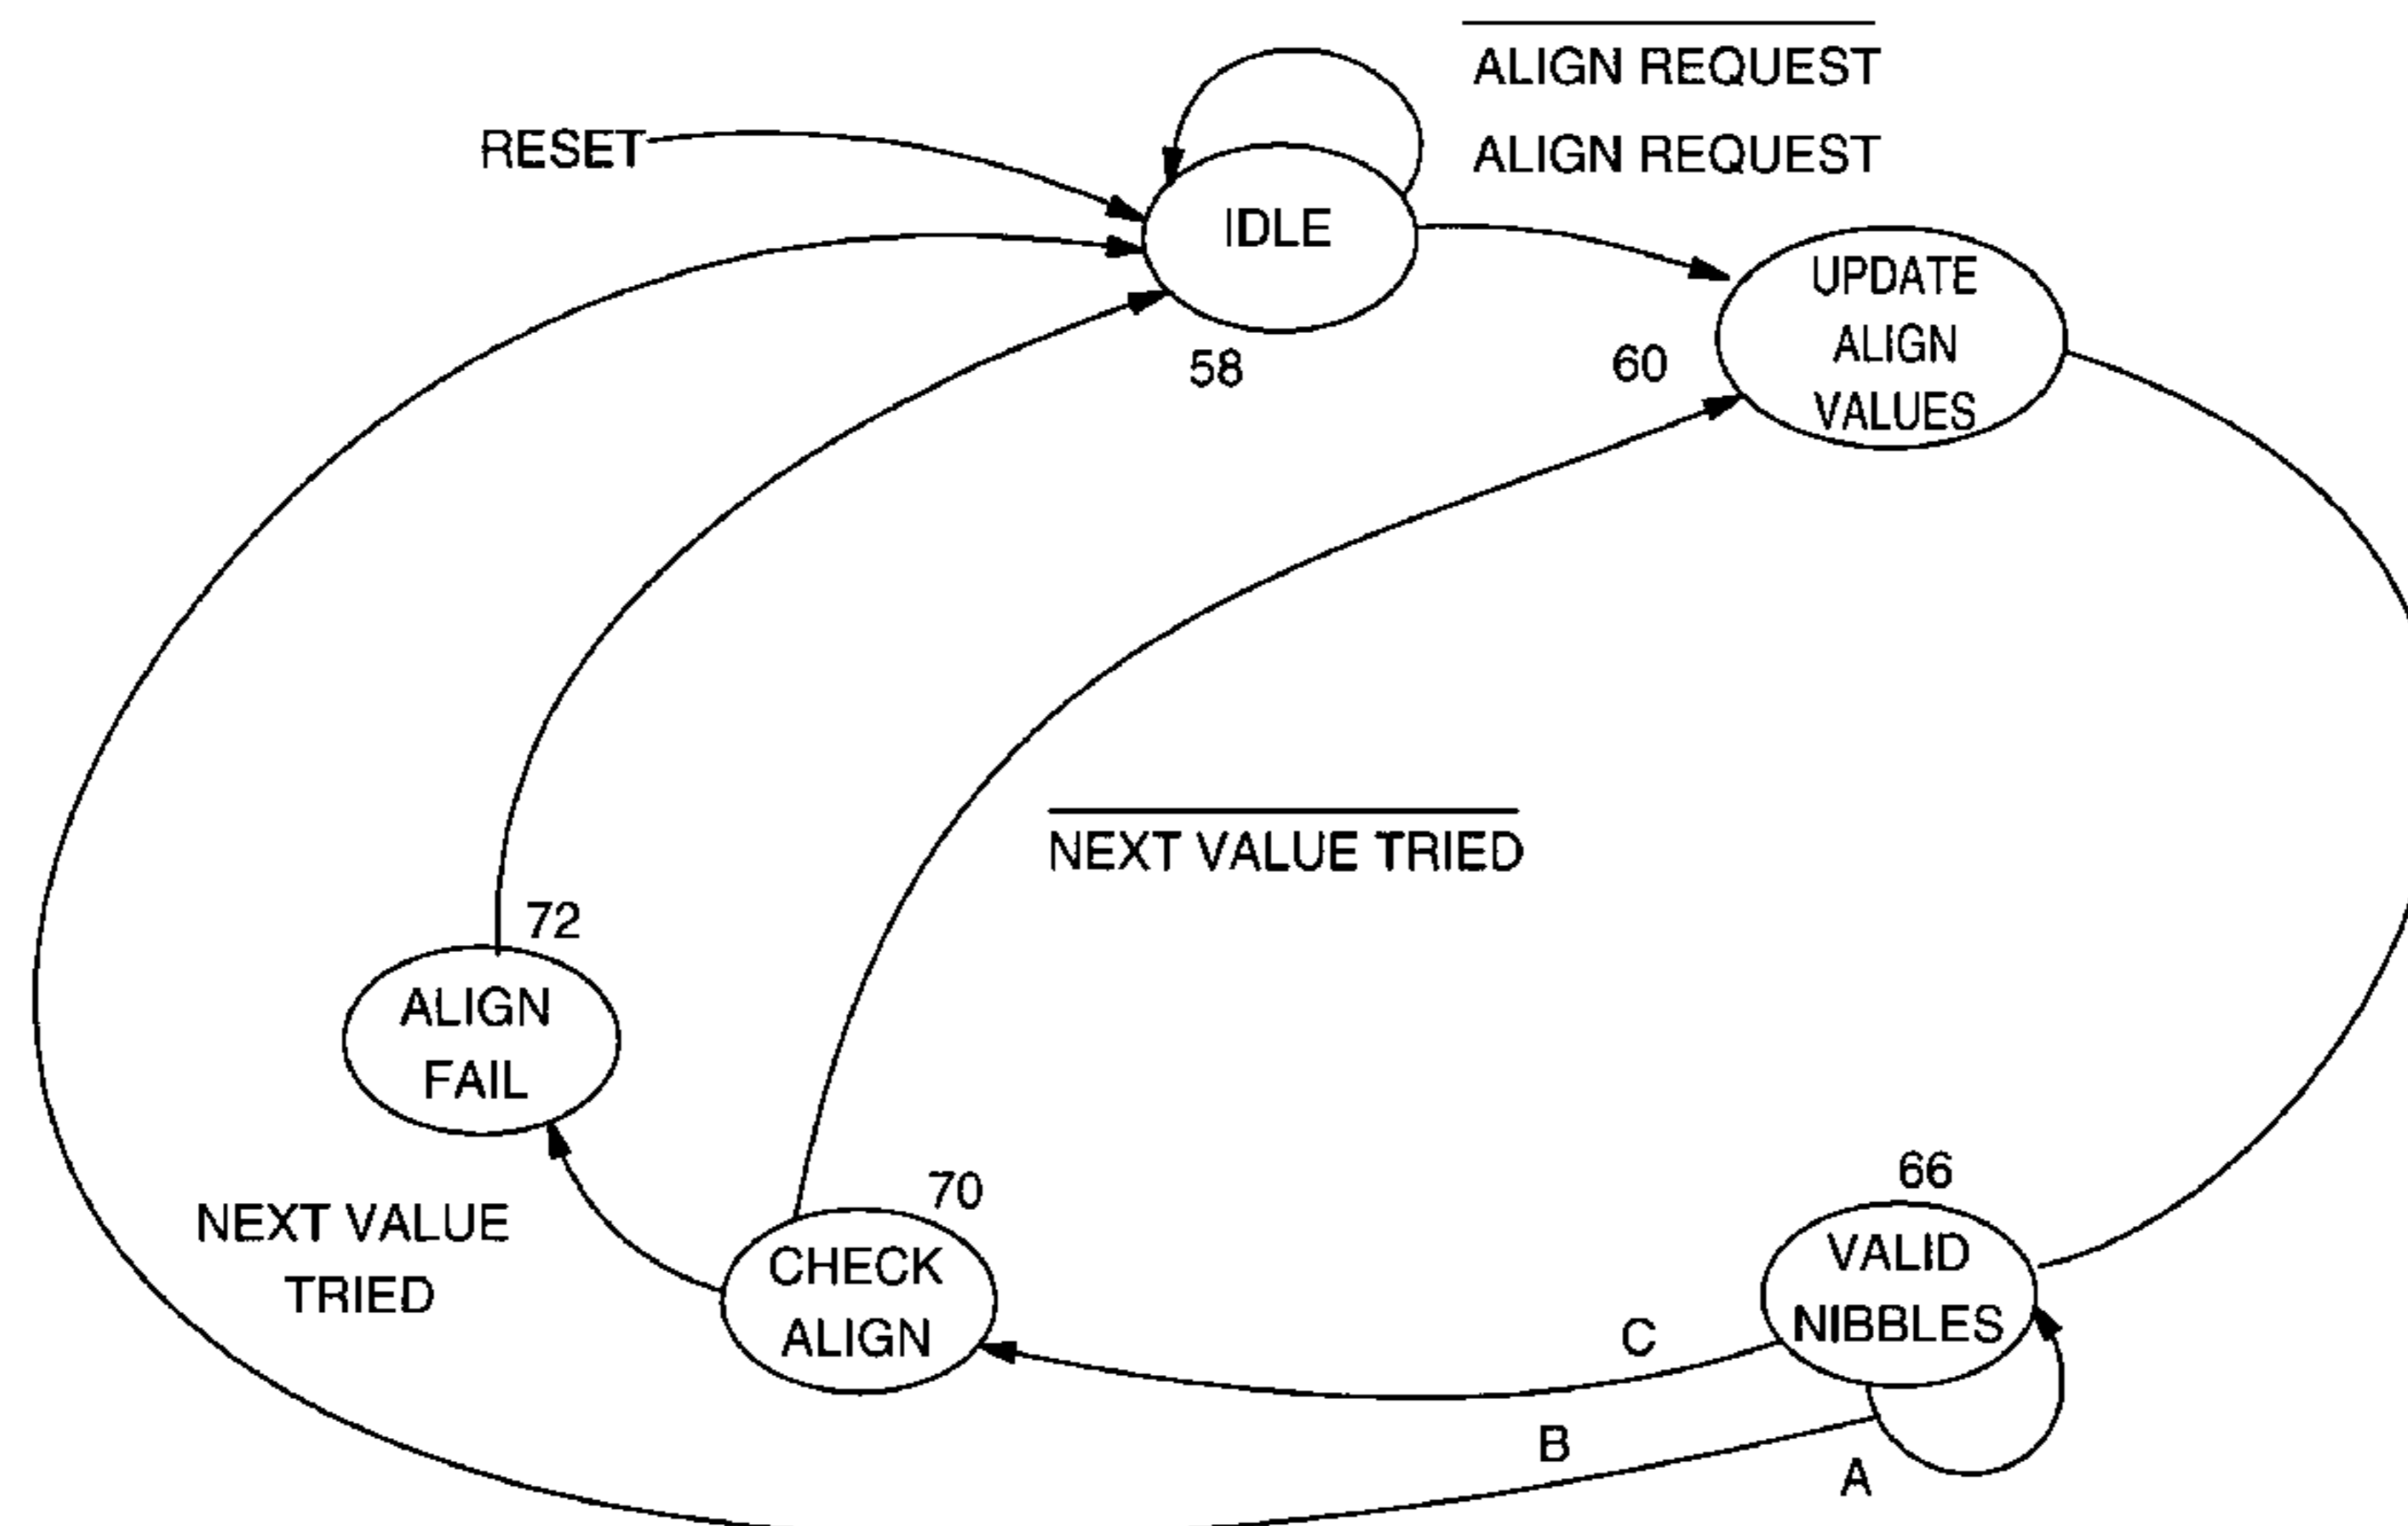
$\overline{\text{ALIGN REQUEST}}$

ALIGN REQUEST

RESET

IDLE

58

UPDATE ALIGN VALUES

60

$\overline{\text{NEXT VALUE TRIED}}$

72

ALIGN FAIL

NEXT VALUE TRIED

70

CHECK ALIGN

66

VALID NIBBLES

C

B

A